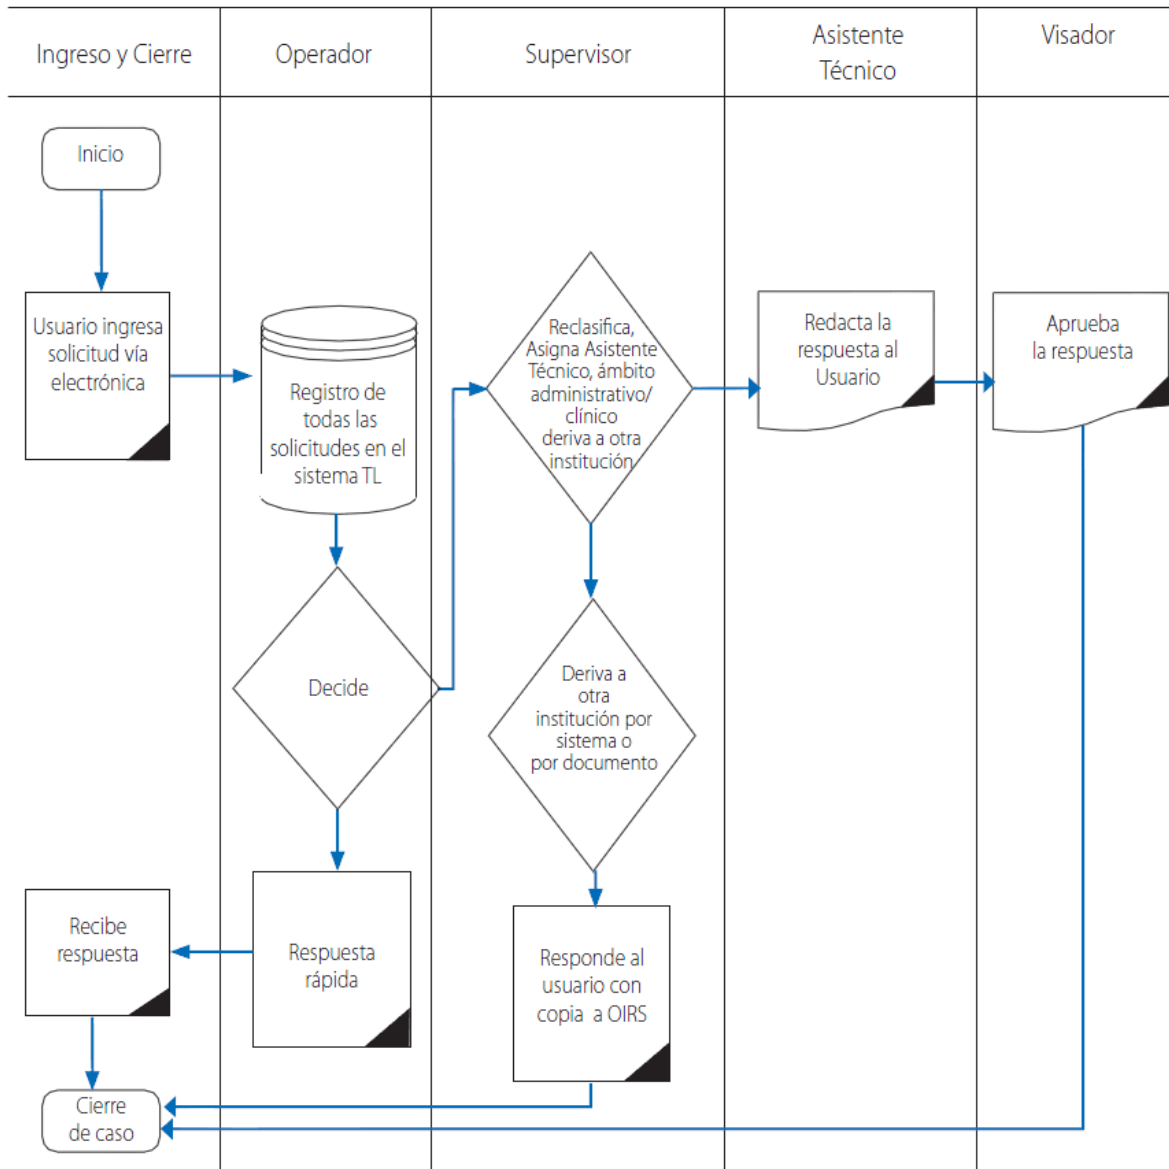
| Ingreso y Cierre | Operador | Supervisor | Asistente Técnico | Visador |
|---|---|---|---|---|

Inicio

Usuario ingresa solicitud vía electrónica

Registro de todas las solicitudes en el sistema TL

Decide

Reclasifica, Asigna Asistente Técnico, ámbito administrativo/ clínico deriva a otra institución

Redacta la respuesta al Usuario

Aprueba la respuesta

Deriva a otra institución por sistema o por documento

Recibe respuesta

Respuesta rápida

Responde al usuario con copia a OIRS

Cierre de caso